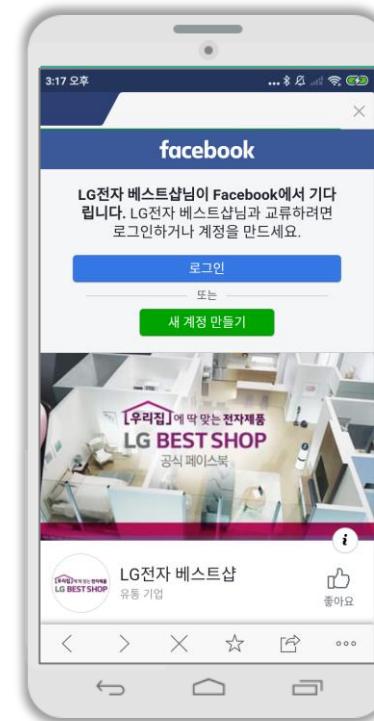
3:17 오후

facebook

LG전자 베스트샵님이 Facebook에서 기다립니다. LG전자 베스트샵님과 교류하려면 로그인하거나 계정을 만드세요.

로그인

또는

새 계정 만들기

[우리집]에 딱 맞는 전자제품
LG BEST SHOP
공식 페이스북

i

[우리집]에 딱 맞는 전자제품
LG BEST SHOP

LG전자 베스트샵
유통 기업

좋아요